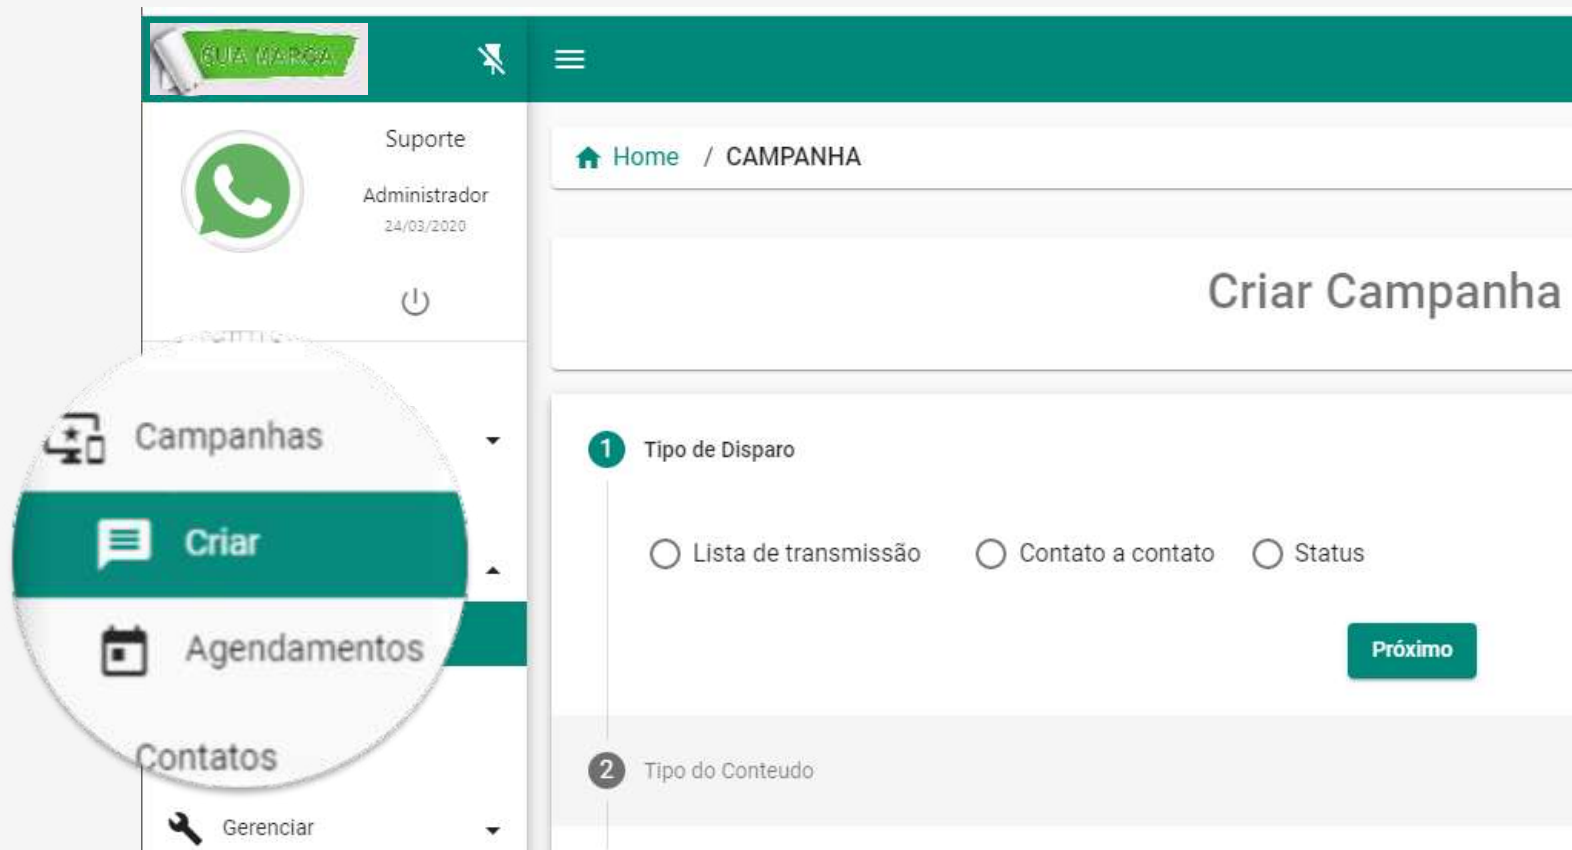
SUA MARCA

Suporte

Administrador

24/03/2020

Campanhas

Criar

Agendamentos

Contatos

Gerenciar

Home / CAMPANHA

Criar Campanha

1 Tipo de Disparo

Lista de transmissão Contato a contato Status

Próximo

2 Tipo do Conteudo